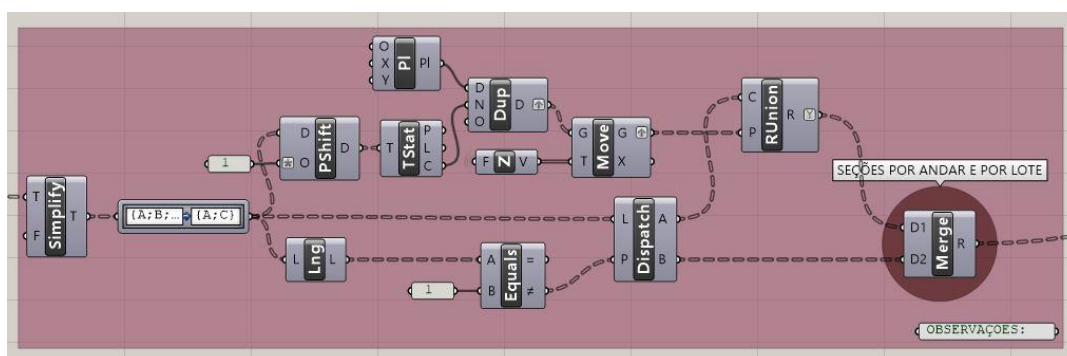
O
X
Y
Pl
Pl

D
N
O
Dup
D

C
P
RUnion
R

D
O
PShift
D

T
TStat
P
L
C

1

G
T
Move
G
X

F
Z
V

SEÇÕES POR ANDAR E POR LOTE

T
F
Simplify
T

{A;B;...
{A;C}

L
P
Dispatch
A
B

D1
D2
Merge
R

L
Lng
L

A
B
Equals
=
≠

1

OBSERVAÇOES: